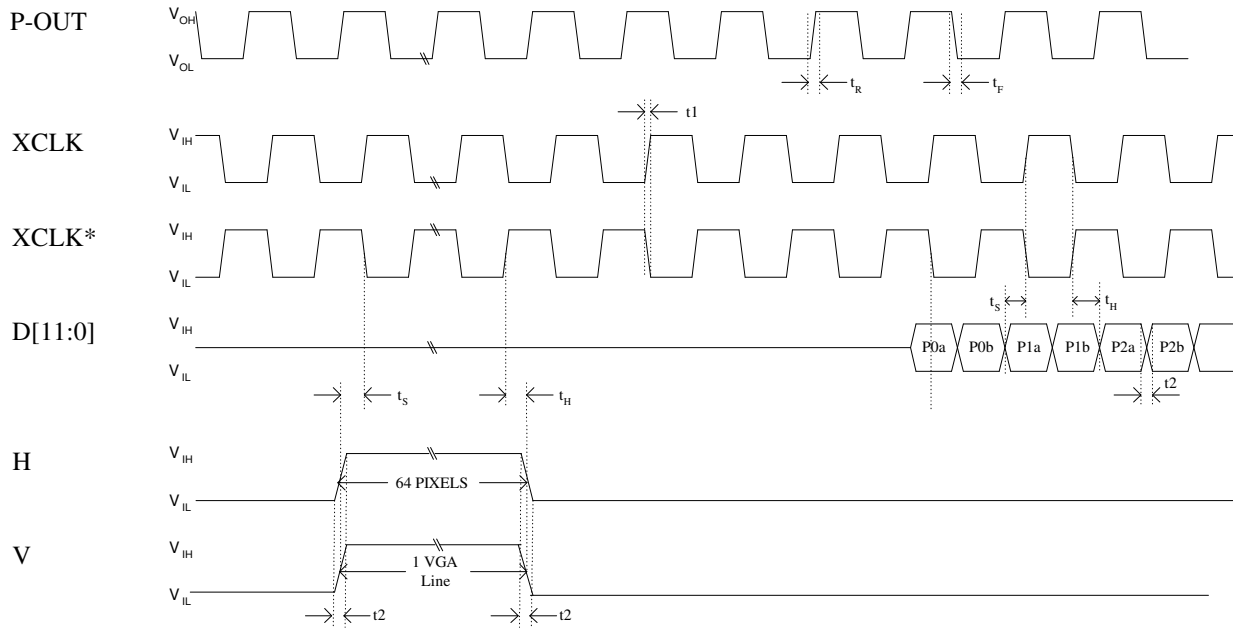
P-OUT
$V_{OH}$
$V_{OL}$
$t_R$
$t_F$
t1
XCLK
$V_{IH}$
$V_{IL}$
XCLK*
$V_{IH}$
$V_{IL}$
$t_S$
$t_H$
D[11:0]
$V_{IH}$
$V_{IL}$
P0a
P0b
P1a
P1b
P2a
P2b
t2
$t_S$
$t_H$
H
$V_{IH}$
$V_{IL}$
64 PIXELS
V
$V_{IH}$
$V_{IL}$
1 VGA Line
t2
t2